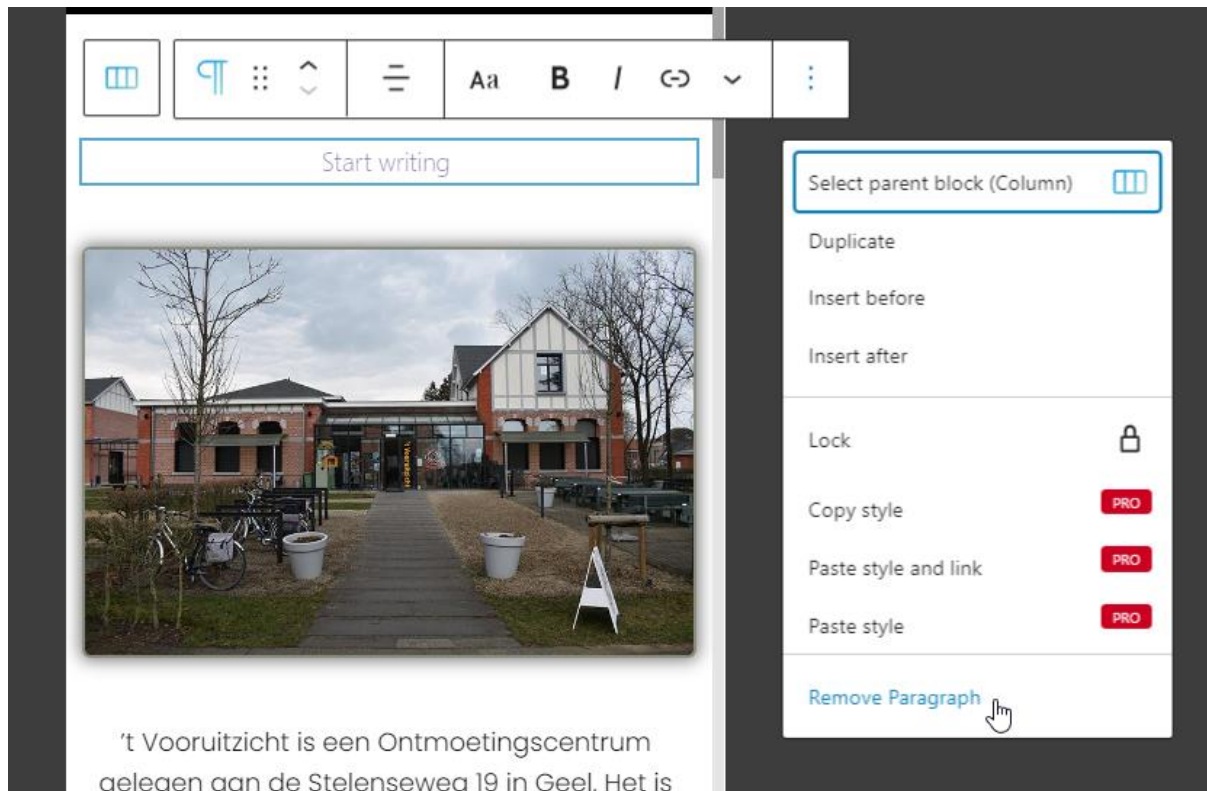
Aa B I

Start writing

't Vooruitzicht

Select parent block (Column)

Duplicate

Insert before

Insert after

Lock

Copy style PRO

Paste style and link PRO

Paste style PRO

Remove Paragraph

't Vooruitzicht is een Ontmoetingscentrum gelegen aan de Stelenseweg 19 in Geel. Het is